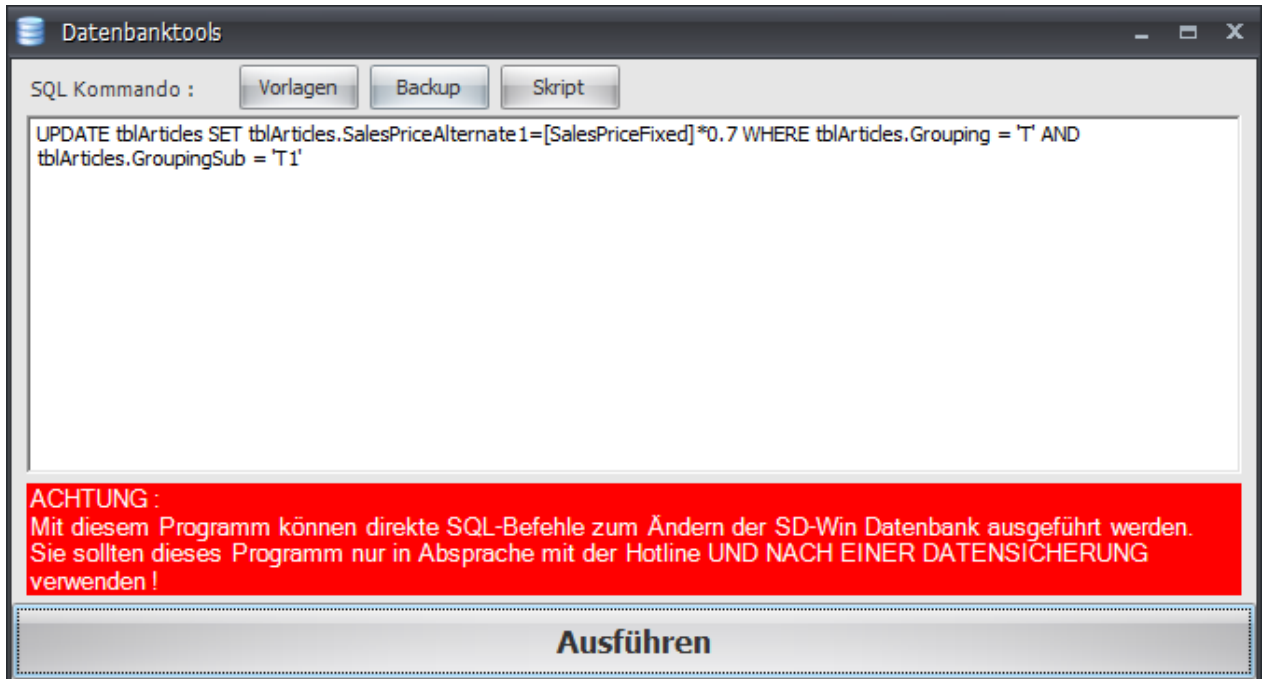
Datenbanktools

SQL Kommando :

Vorlagen

Backup

Skript

UPDATE tblArticles SET tblArticles.SalesPriceAlternate1=[SalesPriceFixed]*0.7 WHERE tblArticles.Grouping = 'T' AND tblArticles.GroupingSub = 'T1'

ACHTUNG :
Mit diesem Programm können direkte SQL-Befehle zum Ändern der SD-Win Datenbank ausgeführt werden. Sie sollten dieses Programm nur in Absprache mit der Hotline UND NACH EINER DATENSICHERUNG verwenden !

Ausführen